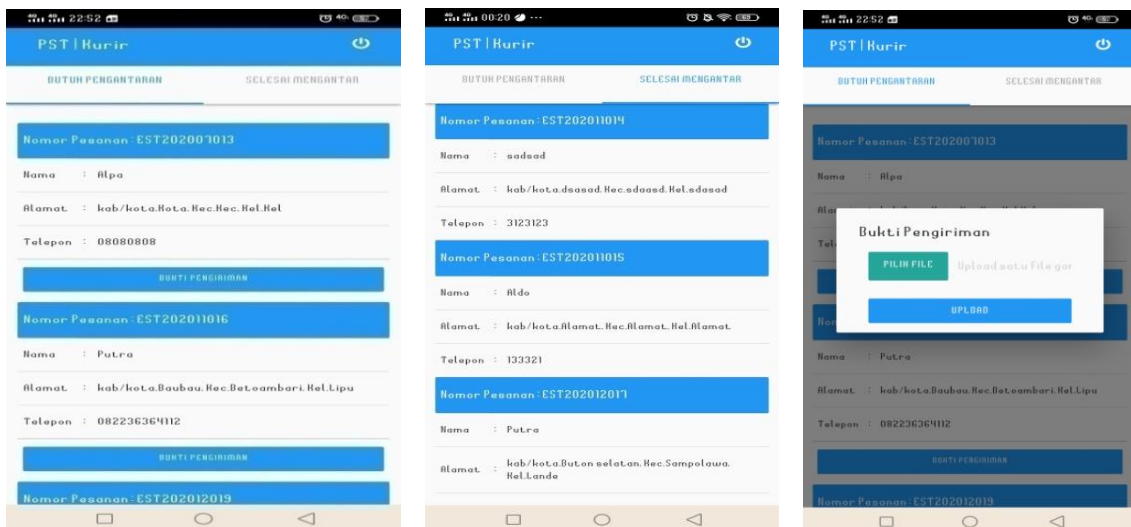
22:52

PST | Kurir

BUTUH PENGANTARAN

SELESAI MENGANTAR

Nomor Pesanan : EST202007013

Nama : Alpa

Alamat : kab/kota.Kota.Kec.Kec.Kel.Kel

Telepon : 08080808

BUKTI PENGIRIMAN

Nomor Pesanan : EST202011016

Nama : Putra

Alamat : kab/kota.Baubau.Kec.Betoambari.Kel.Lipu

Telepon : 082236364112

BUKTI PENGIRIMAN

Nomor Pesanan : EST202012019

00:20

PST | Kurir

BUTUH PENGANTARAN

SELESAI MENGANTAR

Nomor Pesanan : EST202011014

Nama : sadsad

Alamat : kab/kota.dsasad.Kec.sdaasd.Kel.sdasad

Telepon : 3123123

Nomor Pesanan : EST202011015

Nama : Aldo

Alamat : kab/kota.Alamat.Kec.Alamat.Kel.Alamat

Telepon : 133321

Nomor Pesanan : EST202012017

Nama : Putra

Alamat : kab/kota.Buton selatan.Kec.Sampolawa.Kel.Lande

22:52

PST | Kurir

BUTUH PENGANTARAN

SELESAI MENGANTAR

Nomor Pesanan : EST202007013

Nama : Alpa

Bukti Pengiriman

PILIH FILE

Upload satu File gar

UPLOAD

Nama : Putra

Alamat : kab/kota.Baubau.Kec.Betoambari.Kel.Lipu

Telepon : 082236364112

BUKTI PENGIRIMAN

Nomor Pesanan : EST202012019